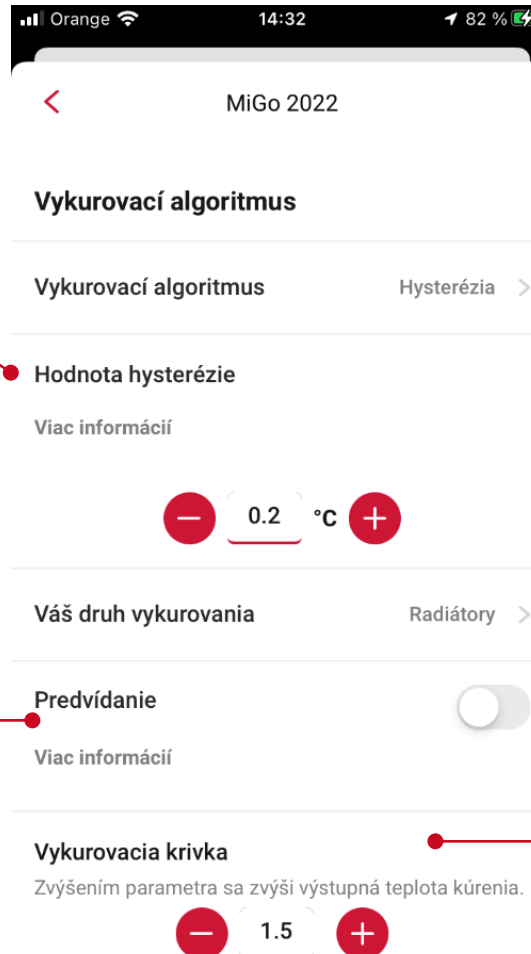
Orange 14:32 82 %

MiGo 2022

Vykurovací algoritmus

Vykurovací algoritmus Hysterézia

Hodnota hysterézie

Viac informácií

0.2 °C

Váš druh vykurovania Radiátory

Predvídanie

Viac informácií

Vykurovacia krivka

Zvýšením parametra sa zvýši výstupná teplota kúrenia.

1.5